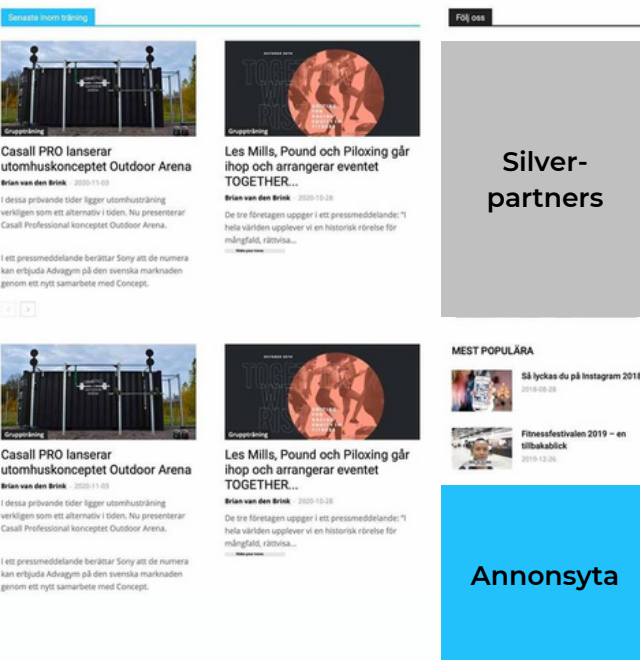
Senaste inom träning

Följ oss

Gruppträning

Casall PRO lanserar utomhuskonceptet Outdoor Arena

Brian van den Brink - 2020-11-03

I dessa prövande tider ligger utomhusträning verkligen som ett alternativ i tiden. Nu presenterar Casall Professional konceptet Outdoor Arena.

I ett pressmeddelande berättar Sony att de numera kan erbjuda Advagym på den svenska marknaden genom ett nytt samarbete med Concept.

Gruppträning

Les Mills, Pound och Piloxing går ihop och arrangerar eventet TOGETHER...

Brian van den Brink - 2020-10-28

De tre företagen uppger i ett pressmeddelande: "I hela världen upplever vi en historisk rörelse för mångfald, rättvisa...

Silver-partners

MEST POPULÄRA

Så lyckas du på Instagram 2018

2018-08-28

Fitnessfestivalen 2019 – en tillbakablick

2019-12-26

Gruppträning

Casall PRO lanserar utomhuskonceptet Outdoor Arena

Brian van den Brink - 2020-11-03

I dessa prövande tider ligger utomhusträning verkligen som ett alternativ i tiden. Nu presenterar Casall Professional konceptet Outdoor Arena.

I ett pressmeddelande berättar Sony att de numera kan erbjuda Advagym på den svenska marknaden genom ett nytt samarbete med Concept.

Gruppträning

Les Mills, Pound och Piloxing går ihop och arrangerar eventet TOGETHER...

Brian van den Brink - 2020-10-28

De tre företagen uppger i ett pressmeddelande: "I hela världen upplever vi en historisk rörelse för mångfald, rättvisa...

Annonsyta